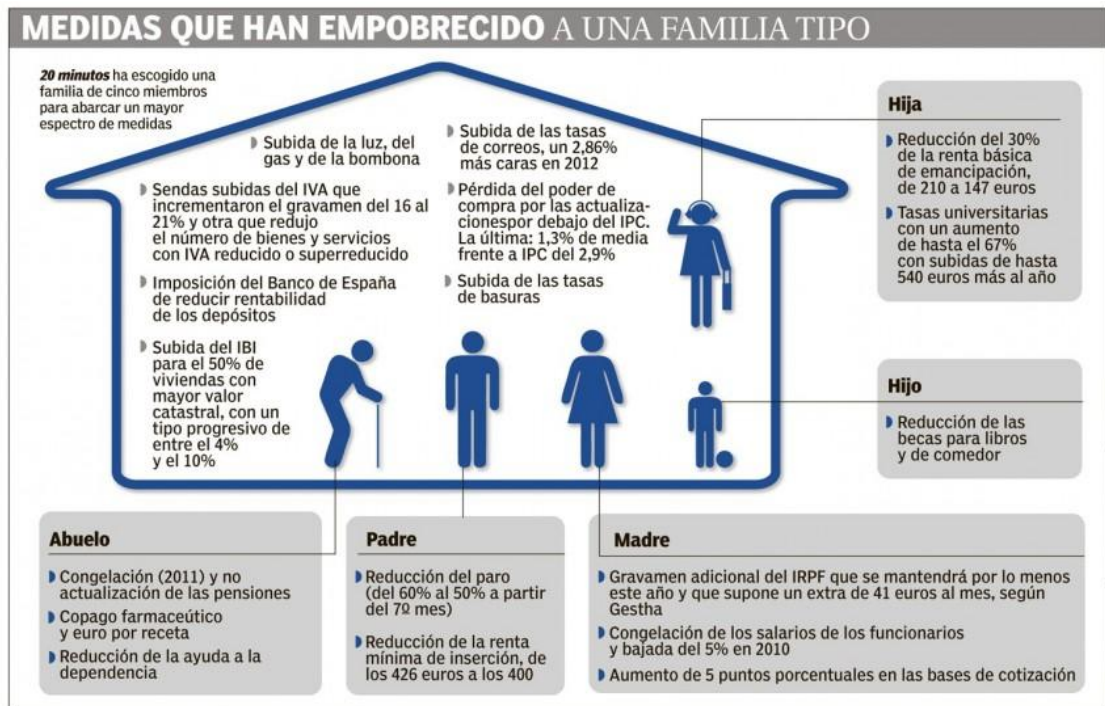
MEDIDAS QUE HAN EMPOBRECIDO A UNA FAMILIA TIPO

**20 minutos** ha escogido una familia de cinco miembros para abarcar un mayor espectro de medidas

Subida de la luz, del gas y de la bombona

Sendas subidas del IVA que incrementaron el gravamen del 16 al 21% y otra que redujo el número de bienes y servicios con IVA reducido o superreducido

Imposición del Banco de España de reducir rentabilidad de los depósitos

Subida del IBI para el 50% de viviendas con mayor valor catastral, con un tipo progresivo de entre el 4% y el 10%

Subida de las tasas de correos, un 2,86% más caras en 2012

Pérdida del poder de compra por las actualizacionespor debajo del IPC. La última: 1,3% de media frente a IPC del 2,9%

Subida de las tasas de basuras

Hija

Reducción del 30% de la renta básica de emancipación, de 210 a 147 euros

Tasas universitarias con un aumento de hasta el 67% con subidas de hasta 540 euros más al año

Hijo

Reducción de las becas para libros y de comedor

Abuelo

Congelación (2011) y no actualización de las pensiones

Copago farmacéutico y euro por receta

Reducción de la ayuda a la dependencia

Padre

Reducción del paro (del 60% al 50% a partir del 7º mes)

Reducción de la renta mínima de inserción, de los 426 euros a los 400

Madre

Gravamen adicional del IRPF que se mantendrá por lo menos este año y que supone un extra de 41 euros al mes, según Gestha

Congelación de los salarios de los funcionarios y bajada del 5% en 2010

Aumento de 5 puntos porcentuales en las bases de cotización